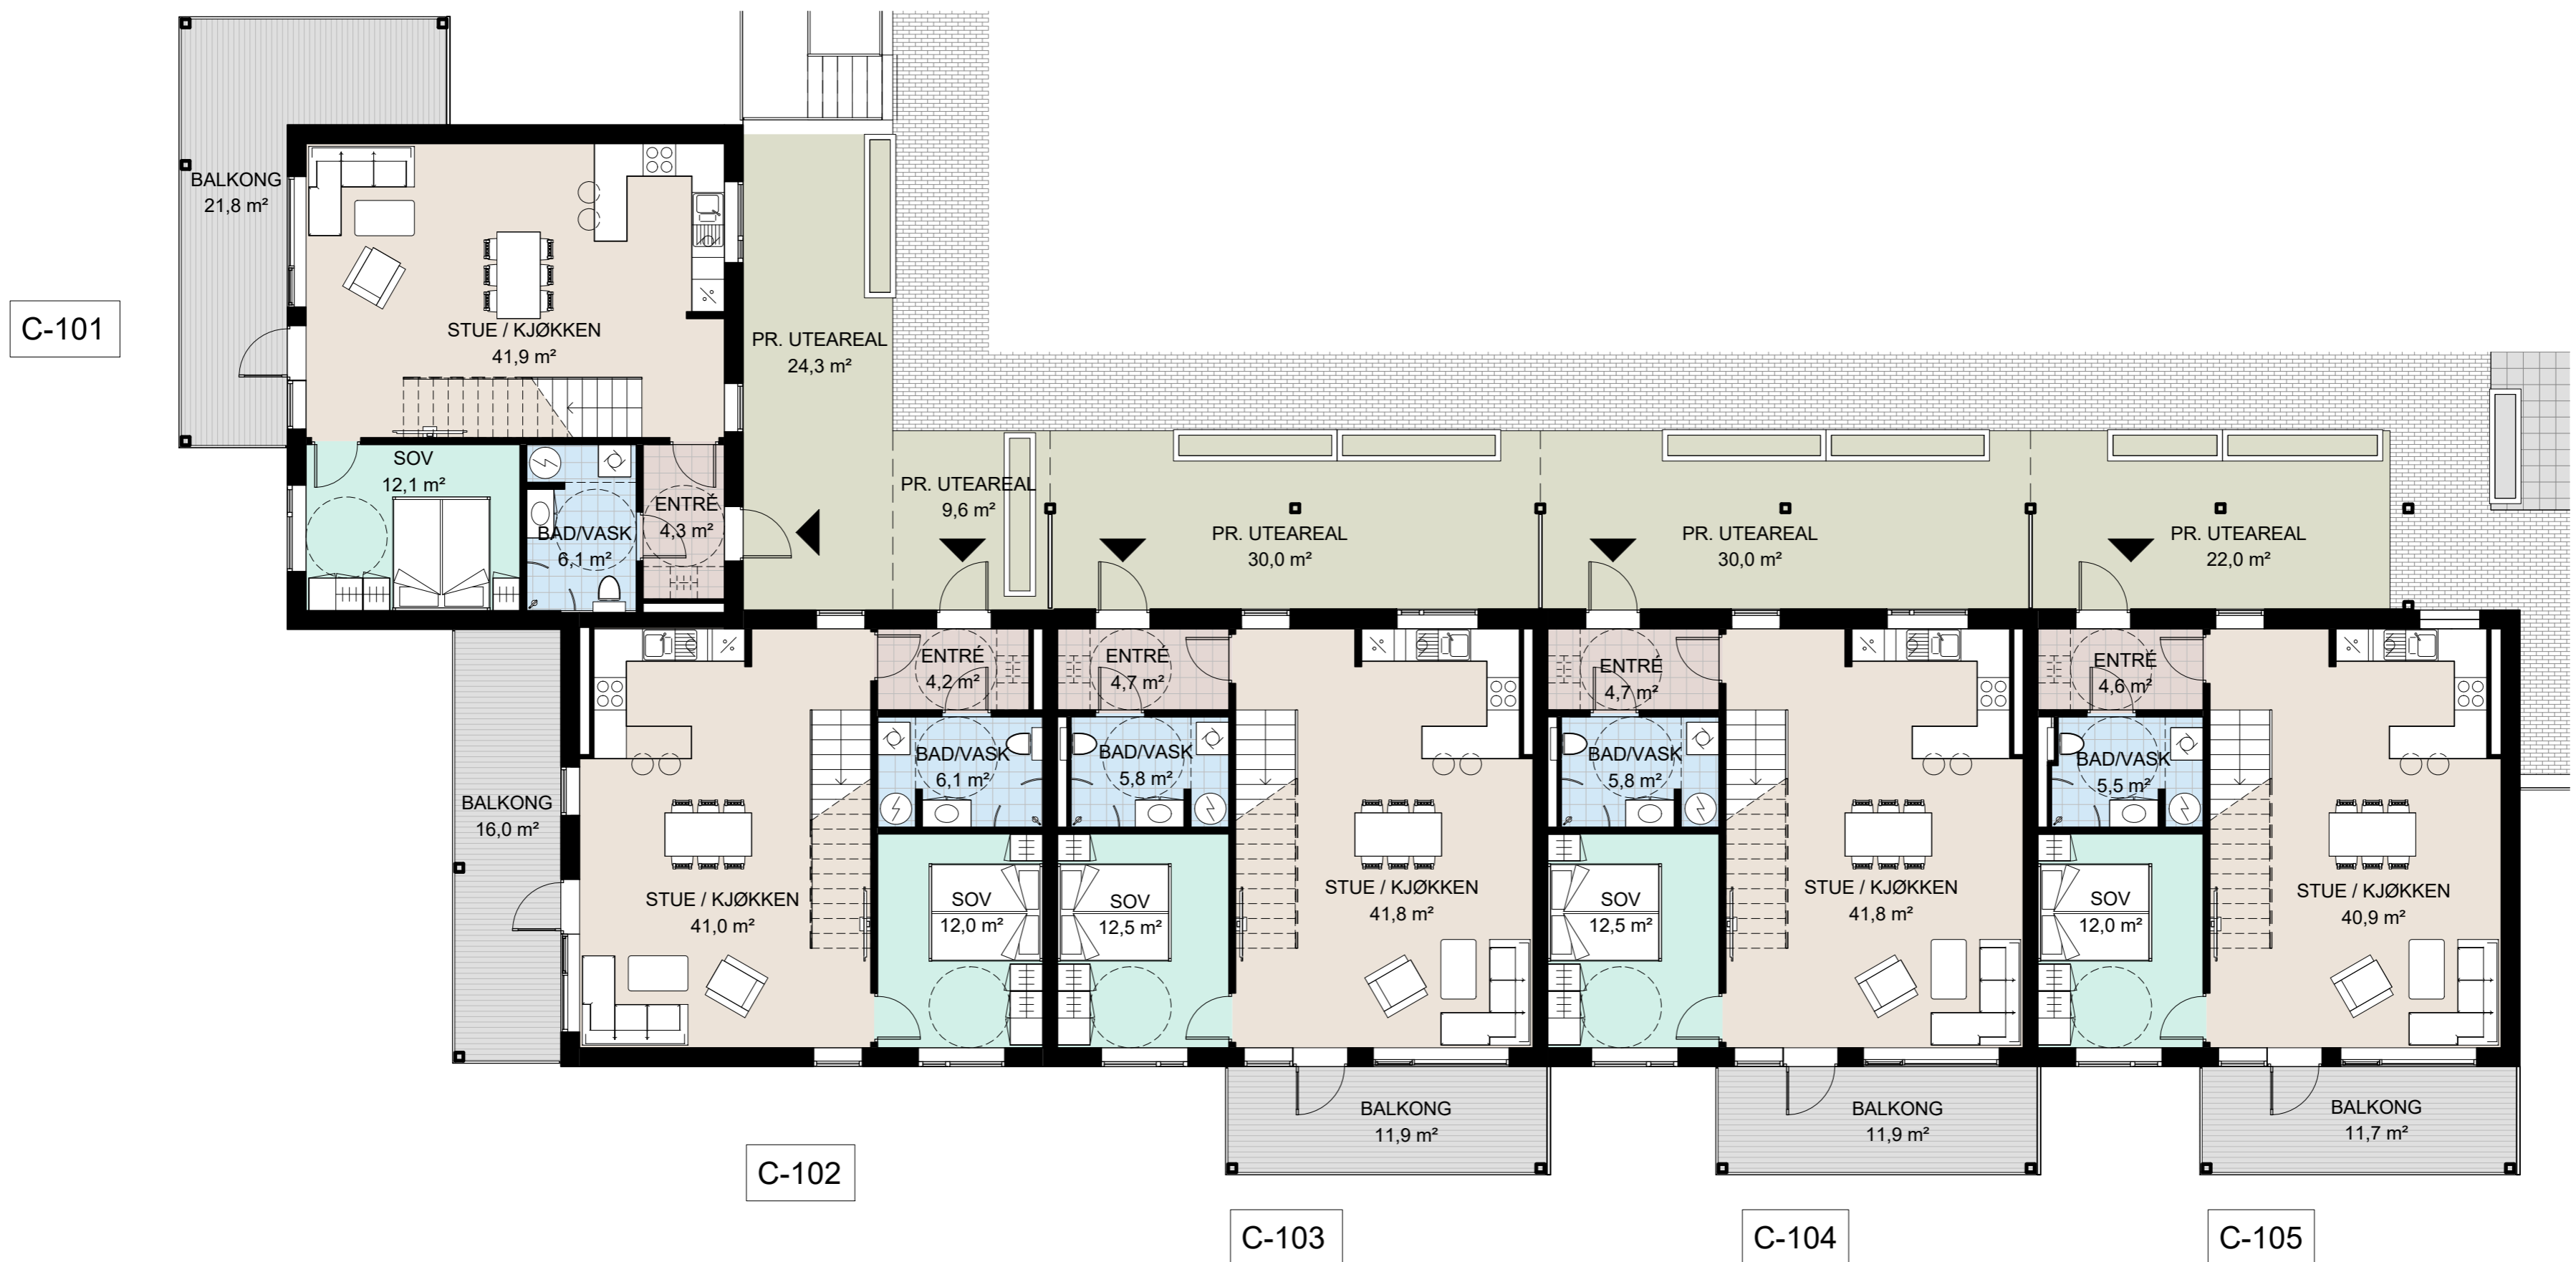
BALKONG
21,8 m²

C-101

STUE / KJØKKEN
41,9 m²

PR. UTEAREAL
24,3 m²

SOV
12,1 m²

BAD/VASK
6,1 m²

ENTRÉ
4,3 m²

PR. UTEAREAL
9,6 m²

PR. UTEAREAL
30,0 m²

PR. UTEAREAL
30,0 m²

PR. UTEAREAL
22,0 m²

ENTRÉ
4,2 m²

ENTRÉ
4,7 m²

ENTRÉ
4,7 m²

ENTRÉ
4,6 m²

BAD/VASK
6,1 m²

BAD/VASK
5,8 m²

BAD/VASK
5,8 m²

BAD/VASK
5,5 m²

BALKONG
16,0 m²

STUE / KJØKKEN
41,0 m²

SOV
12,0 m²

SOV
12,5 m²

STUE / KJØKKEN
41,8 m²

SOV
12,5 m²

STUE / KJØKKEN
41,8 m²

SOV
12,0 m²

STUE / KJØKKEN
40,9 m²

BALKONG
11,9 m²

BALKONG
11,9 m²

BALKONG
11,7 m²

C-102

C-103

C-104

C-105